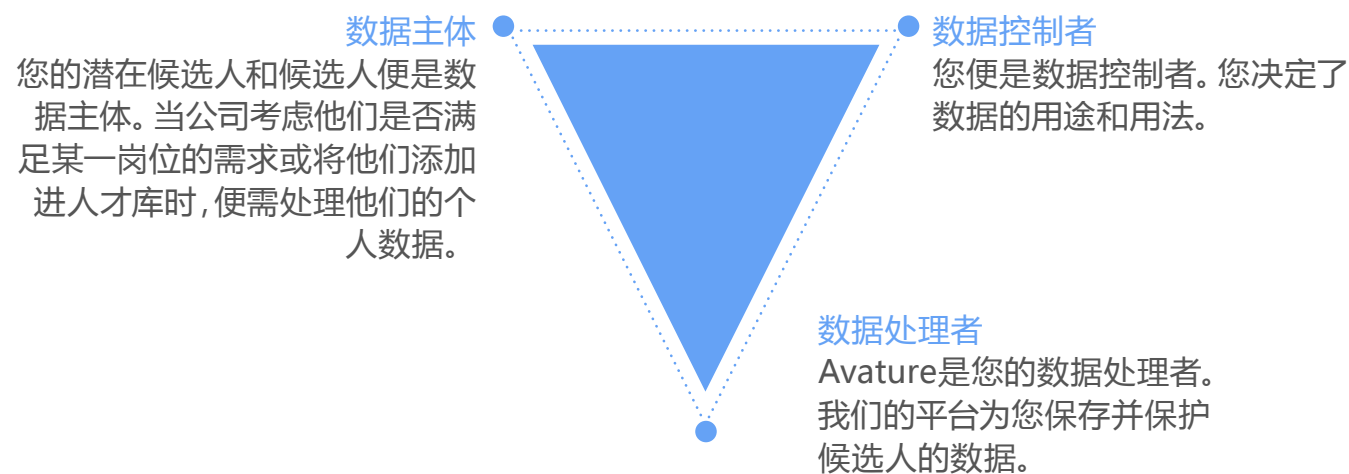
数据主体
您的潜在候选人和候选人便是数据主体。当公司考虑他们是否满足某一岗位的需求或将他们添加进人才库时，便需处理他们的个人数据。

数据控制者
您便是数据控制者。您决定了数据的用途和用法。

数据处理者
Avature是您的数据处理者。我们的平台为您保存并保护候选人的数据。